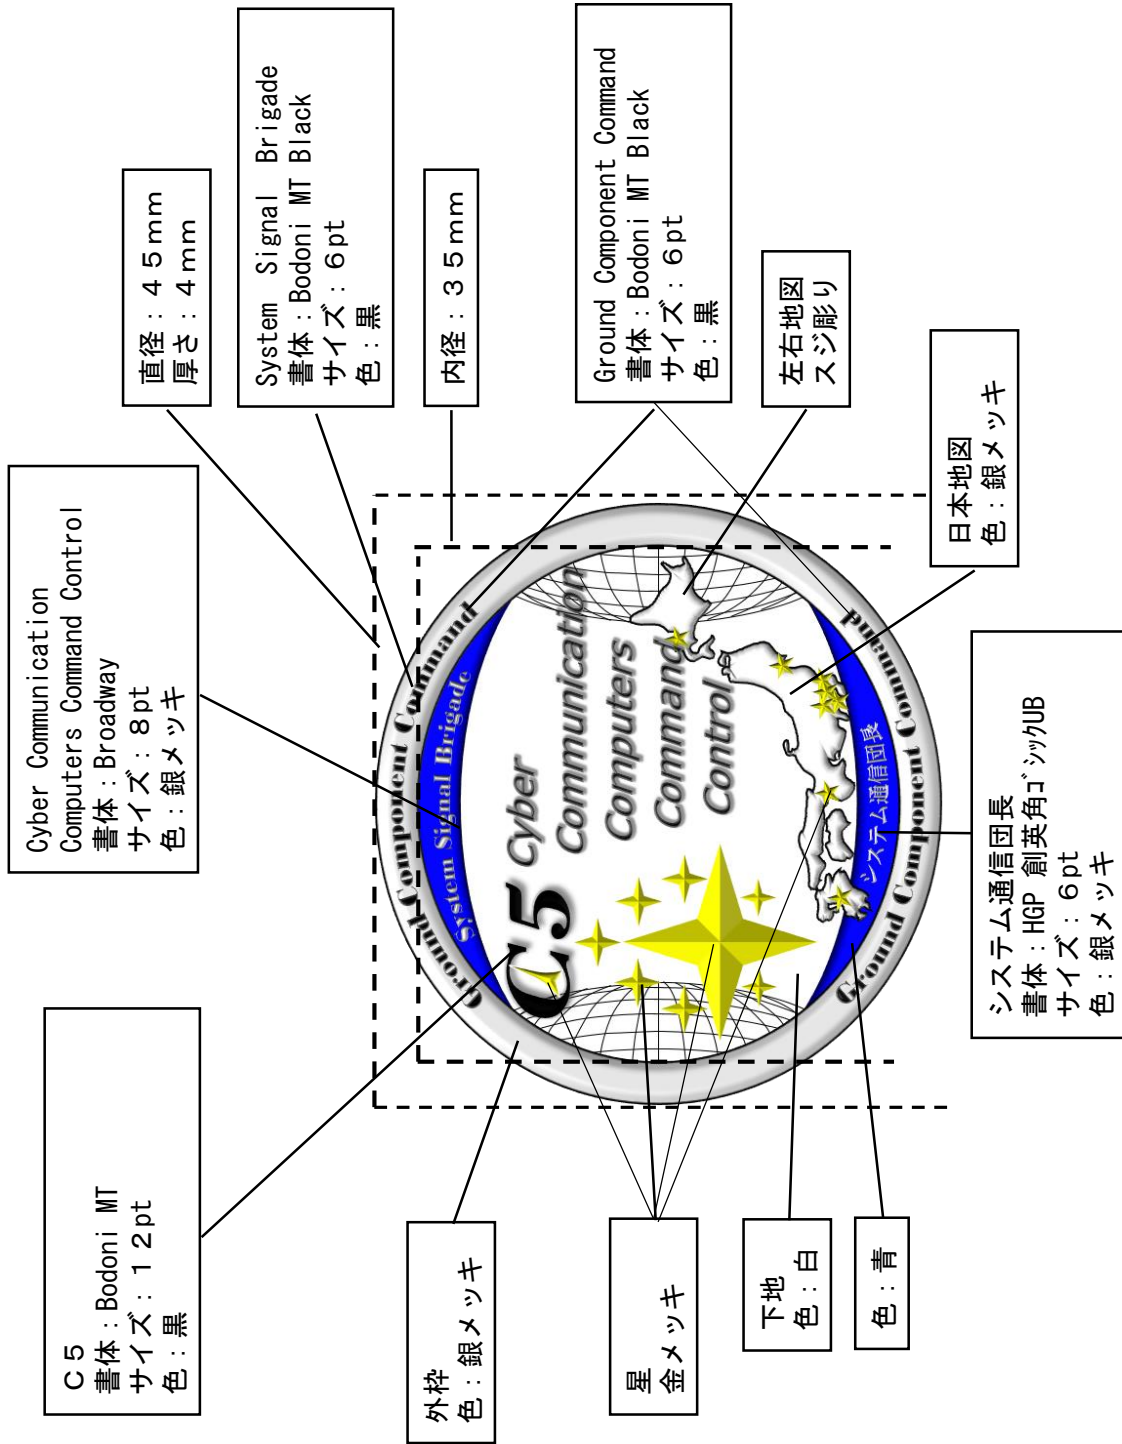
直径：４５mm
厚さ：４mm

System Signal Brigade
書体：Bodoni MT Black
サイズ：６pt
色：黒

内径：３５mm

Ground Component Command
書体：Bodoni MT Black
サイズ：６pt
色：黒

左右地図
スジ彫り

日本地図
色：銀メッキ

Cyber Communication
Computers Command Control
書体：Broadway
サイズ：８pt
色：銀メッキ

Ground Component Command
System Signal Brigade
C5
Cyber
Communication
Computers
Command
Control
システム通信団長

シスラム通信団長
書体：HGP 創英角ｺﾞｼｯｸUB
サイズ：６pt
色：銀メッキ

C５
書体：Bodoni MT
サイズ：１２pt
色：黒

外枠
色：銀メッキ

星
金メッキ

下地
色：白

色：青